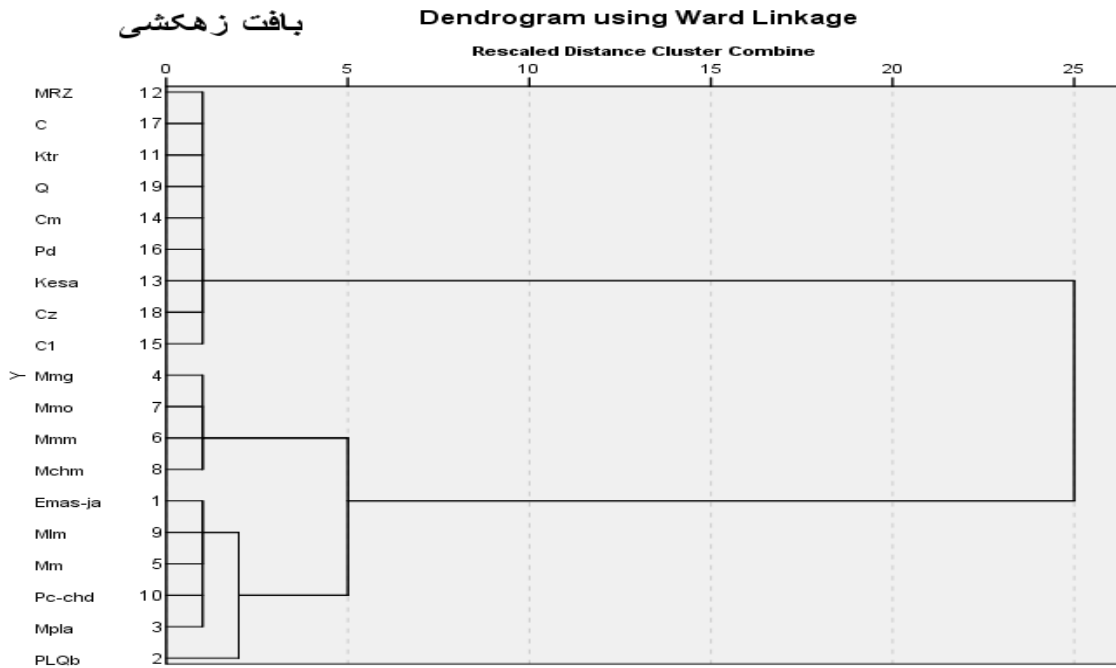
بافت زهکشی

Dendrogram using Ward Linkage

Rescaled Distance Cluster Combine

0 5 10 15 20 25

| | |
|---|---|
| MRZ | 12 |
| C | 17 |
| Ktr | 11 |
| Q | 19 |
| Cm | 14 |
| Pd | 16 |
| Kesa | 13 |
| Cz | 18 |
| C1 | 15 |
| Y Mmg | 4 |
| Mmo | 7 |
| Mmm | 6 |
| Mchm | 8 |
| Emas-ja | 1 |
| Mlm | 9 |
| Mm | 5 |
| Pc-chd | 10 |
| Mpla | 3 |
| PLQb | 2 |